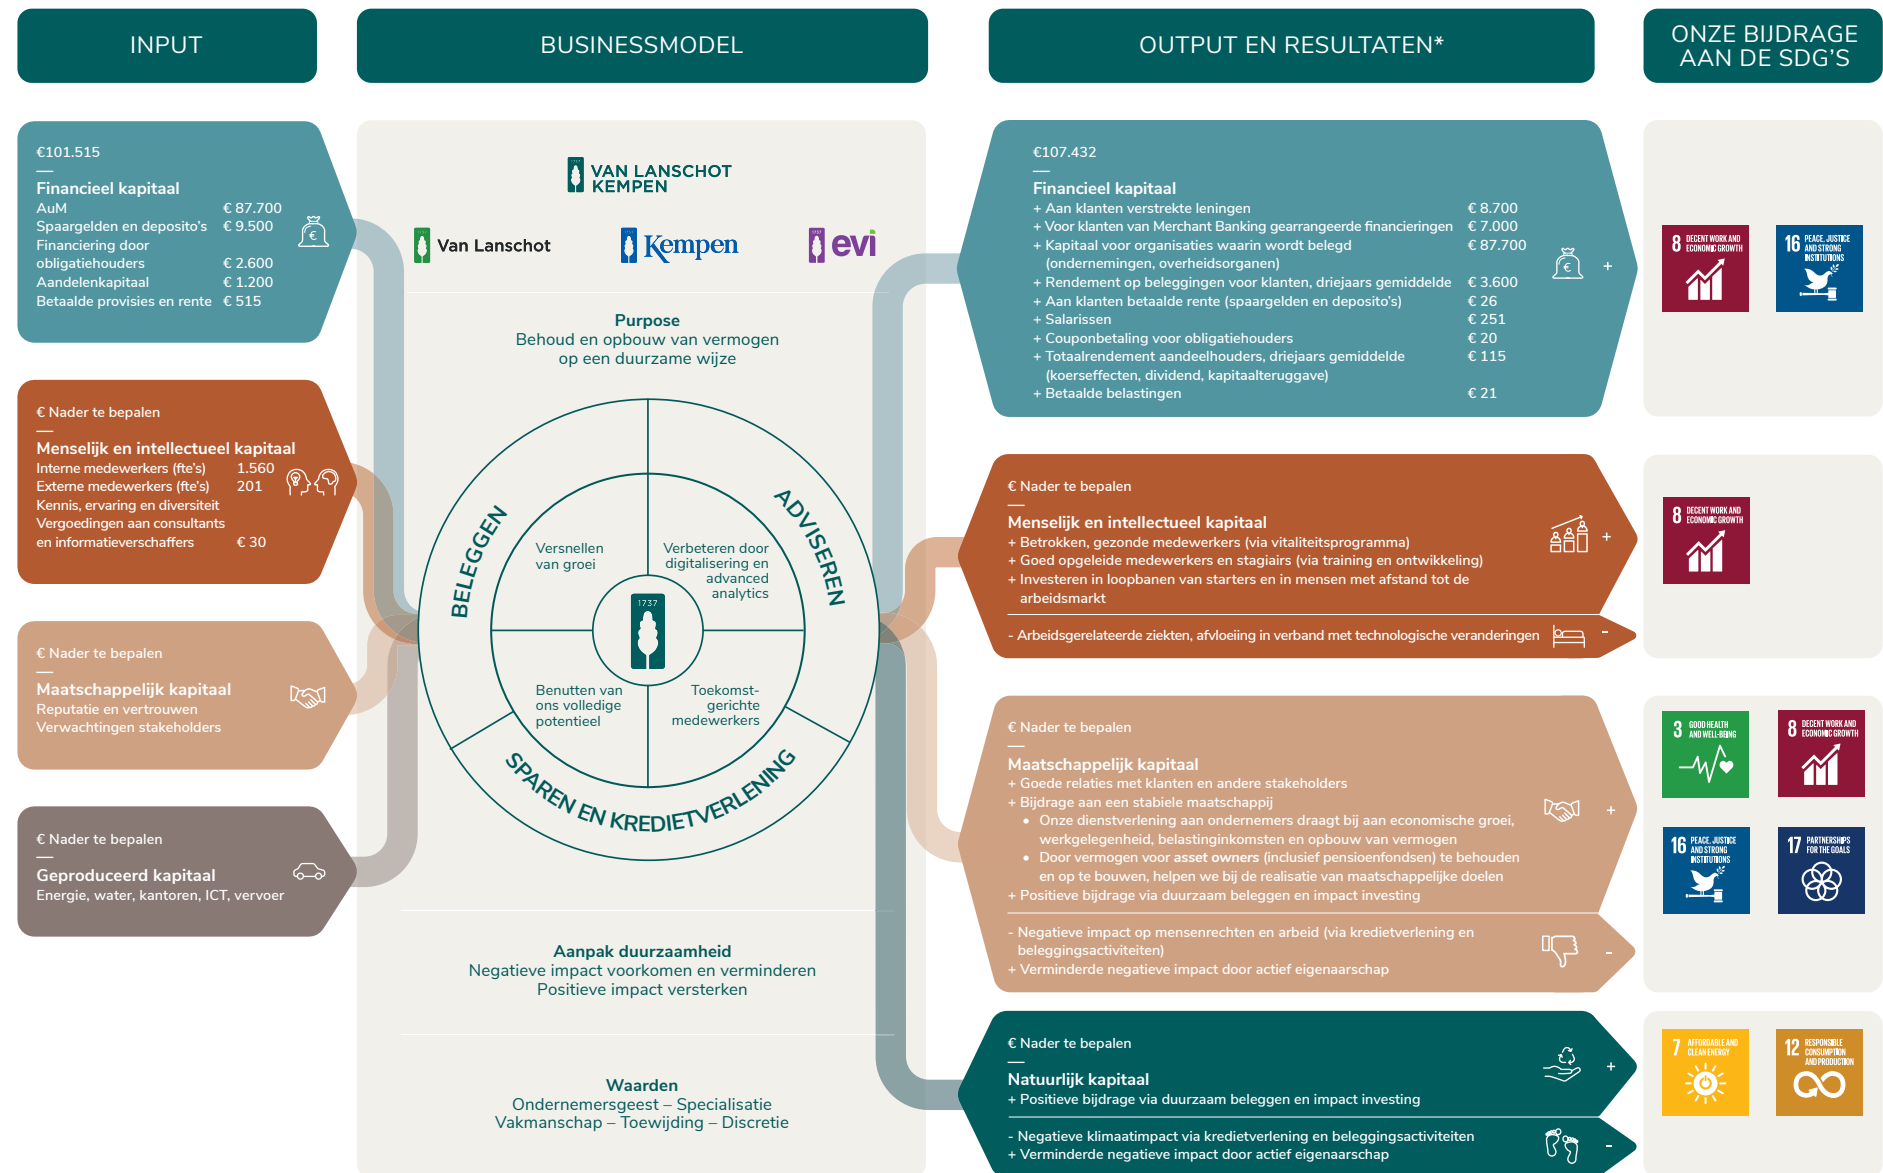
INPUT

€101.515

Financieel kapitaal
AuM € 87.700
Spaargelden en deposito's € 9.500
Financiering door obligatiehouders € 2.600
Aandelenkapitaal € 1.200
Betaalde provisies en rente € 515

€ Nader te bepalen

Menselijk en intellectueel kapitaal
Interne medewerkers (fte's) 1.560
Externe medewerkers (fte's) 201
Kennis, ervaring en diversiteit
Vergoedingen aan consultants en informatieverschaffers € 30

€ Nader te bepalen

Maatschappelijk kapitaal
Reputatie en vertrouwen
Verwachtingen stakeholders

€ Nader te bepalen

Geproduceerd kapitaal
Energie, water, kantoren, ICT, vervoer

BUSINESSMODEL

VAN LANSCHOT KEMPEN

Van Lanschot Kempen evi

Purpose
Behoud en opbouw van vermogen op een duurzame wijze

BELEGGEN
ADVISEREN
SPAREN EN KREDIETVERLENING

Versnellen van groei
Verbeteren door digitalisering en advanced analytics
1737
Benutten van ons volledige potentieel
Toekomstgerichte medewerkers

Aanpak duurzaamheid
Negatieve impact voorkomen en verminderen
Positieve impact versterken

Waarden
Ondernemersgeest – Specialisatie
Vakmanschap – Toewijding – Discretie

OUTPUT EN RESULTATEN*

€107.432

Financieel kapitaal
+ Aan klanten verstrekte leningen € 8.700
+ Voor klanten van Merchant Banking gearrangeerde financieringen € 7.000
+ Kapitaal voor organisaties waarin wordt belegd (ondernemingen, overheidsorganen) € 87.700
+ Rendement op beleggingen voor klanten, driejaars gemiddelde € 3.600
+ Aan klanten betaalde rente (spaargelden en deposito's) € 26
+ Salarissen € 251
+ Couponbetaling voor obligatiehouders € 20
+ Totaalrendement aandeelhouders, driejaars gemiddelde (koerseffecten, dividend, kapitaalteruggave) € 115
+ Betaalde belastingen € 21
+

€ Nader te bepalen

Menselijk en intellectueel kapitaal
+ Betrokken, gezonde medewerkers (via vitaliteitsprogramma)
+ Goed opgeleide medewerkers en stagiairs (via training en ontwikkeling)
+ Investeren in loopbanen van starters en in mensen met afstand tot de arbeidsmarkt
+
- Arbeidsgerelateerde ziekten, afvloeiing in verband met technologische veranderingen
-

€ Nader te bepalen

Maatschappelijk kapitaal
+ Goede relaties met klanten en andere stakeholders
+ Bijdrage aan een stabiele maatschappij
• Onze dienstverlening aan ondernemers draagt bij aan economische groei, werkgelegenheid, belastinginkomsten en opbouw van vermogen
• Door vermogen voor asset owners (inclusief pensioenfondsen) te behouden en op te bouwen, helpen we bij de realisatie van maatschappelijke doelen
+ Positieve bijdrage via duurzaam beleggen en impact investing
+
- Negatieve impact op mensenrechten en arbeid (via kredietverlening en beleggingsactiviteiten)
+ Verminderde negatieve impact door actief eigenaarschap
-

€ Nader te bepalen

Natuurlijk kapitaal
+ Positieve bijdrage via duurzaam beleggen en impact investing
+
- Negatieve klimaatimpact via kredietverlening en beleggingsactiviteiten
+ Verminderde negatieve impact door actief eigenaarschap
-

ONZE BIJDRAGE AAN DE SDG'S

8 DECENT WORK AND ECONOMIC GROWTH
16 PEACE, JUSTICE AND STRONG INSTITUTIONS
8 DECENT WORK AND ECONOMIC GROWTH
3 GOOD HEALTH AND WELL-BEING
8 DECENT WORK AND ECONOMIC GROWTH
16 PEACE, JUSTICE AND STRONG INSTITUTIONS
17 PARTNERSHIPS FOR THE GOALS
7 AFFORDABLE AND CLEAN ENERGY
12 RESPONSIBLE CONSUMPTION AND PRODUCTION